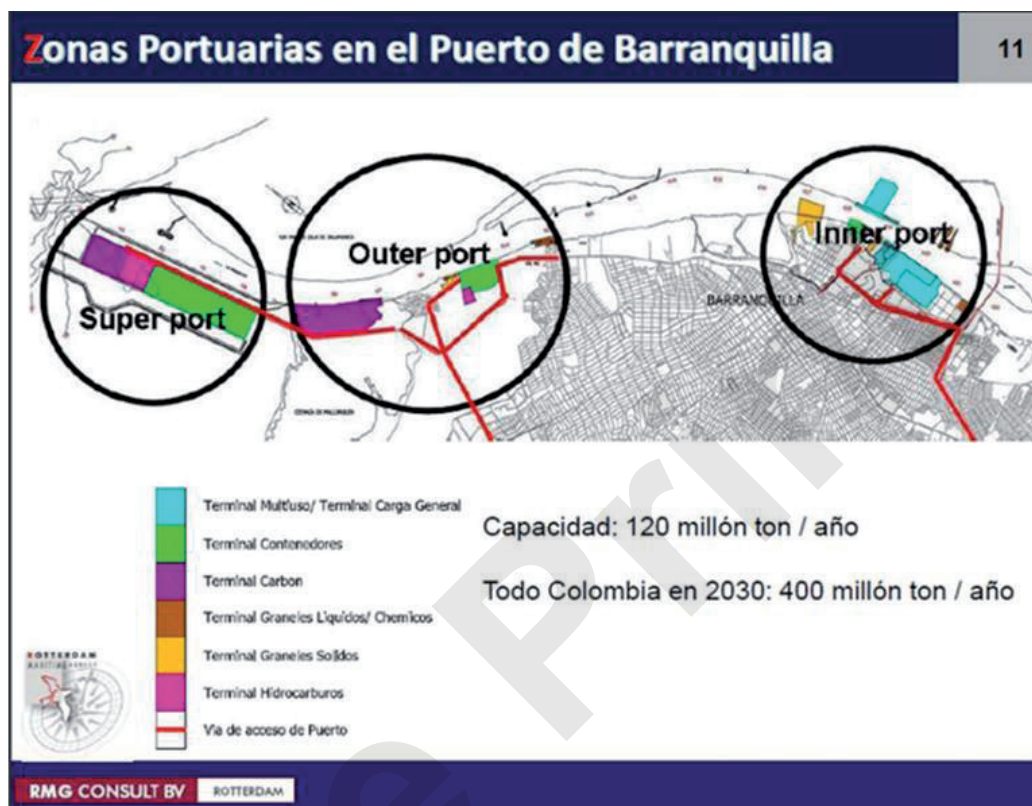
Zonas Portuarias en el Puerto de Barranquilla

11

Super port

Outer port

Inner port

BARRANQUILLA

Terminal Multiuso/ Terminal Carga General
Terminal Contenedores
Terminal Carbon
Terminal Graneles Liquidos/ Chemicos
Terminal Graneles Solidos
Terminal Hidrocarburos
Via de acceso de Puerto

Capacidad: 120 millón ton / año

Todo Colombia en 2030: 400 millón ton / año

ROTTERDAM

RMG CONSULT BV ROTTERDAM